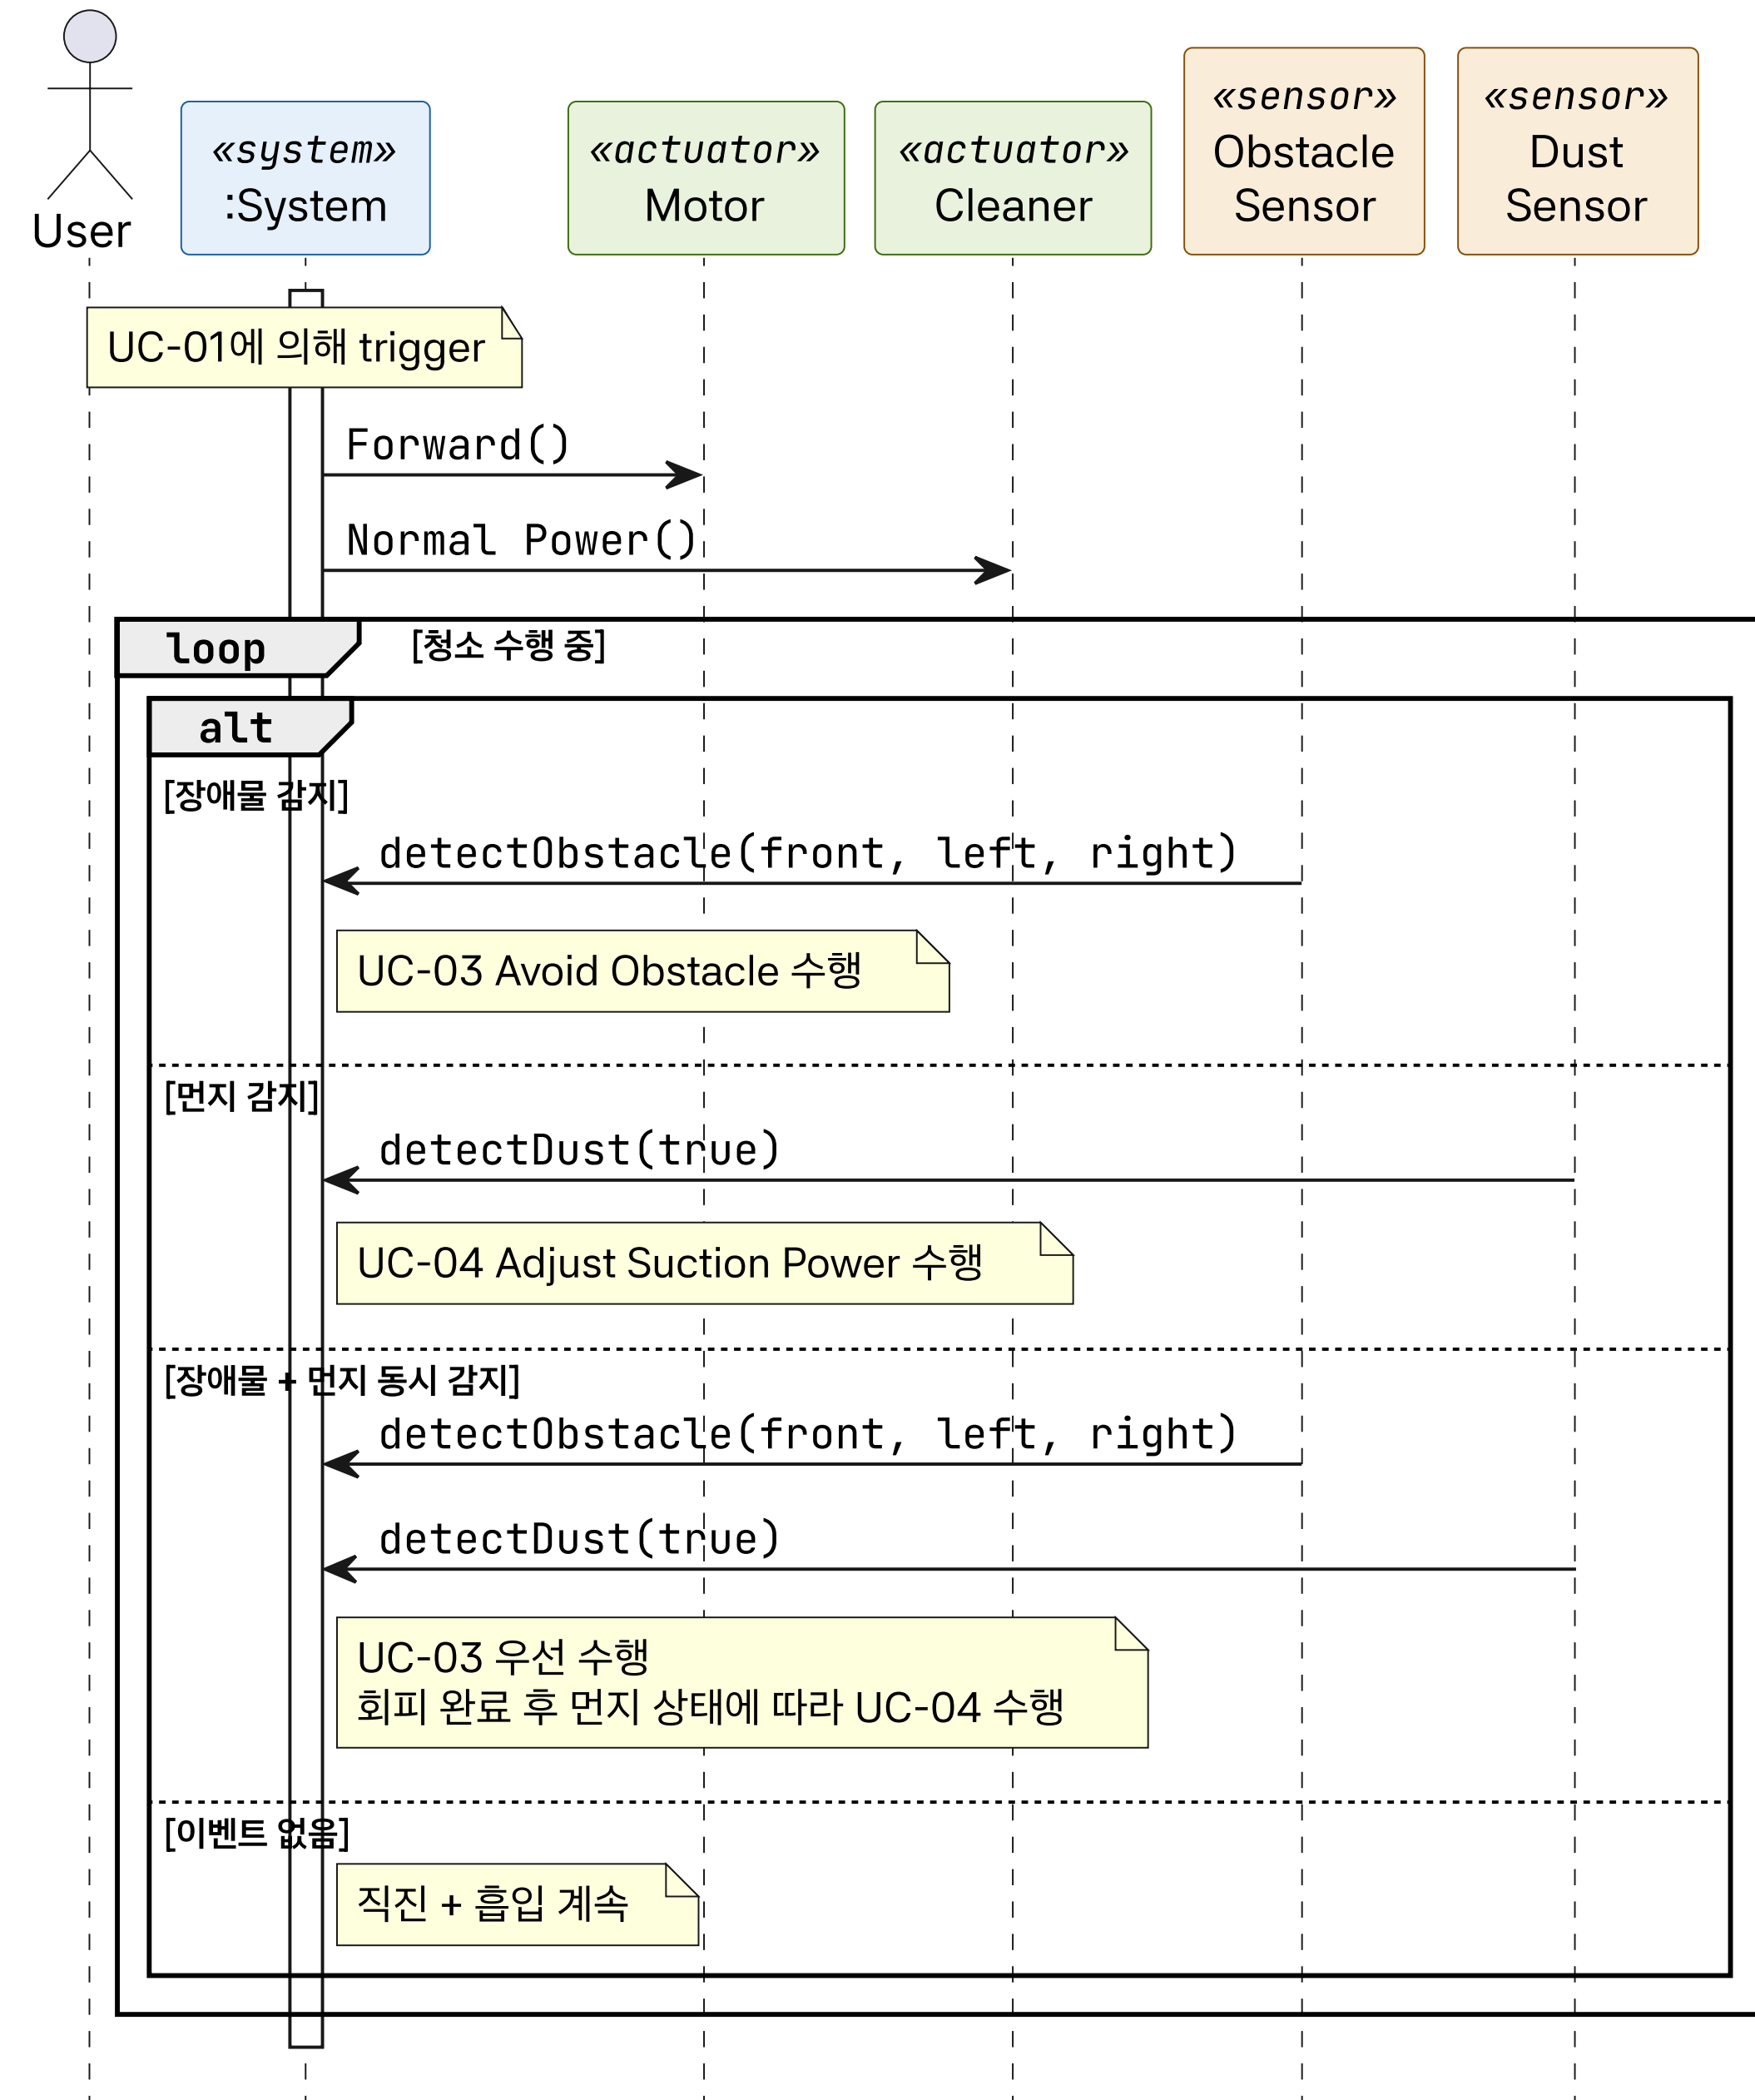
User

«system»
:System

«actuator»
Motor

«actuator»
Cleaner

«sensor»
Obstacle
Sensor

«sensor»
Dust
Sensor

UC-01에 의해 trigger

Forward()

Normal Power()

loop

[청소 수행 중]

alt

[장애물 감지]

detectObstacle(front, left, right)

UC-03 Avoid Obstacle 수행

[먼지 감지]

detectDust(true)

UC-04 Adjust Suction Power 수행

[장애물 + 먼지 동시 감지]

detectObstacle(front, left, right)

detectDust(true)

UC-03 우선 수행
회피 완료 후 먼지 상태에 따라 UC-04 수행

[이벤트 없음]

직진 + 흡입 계속